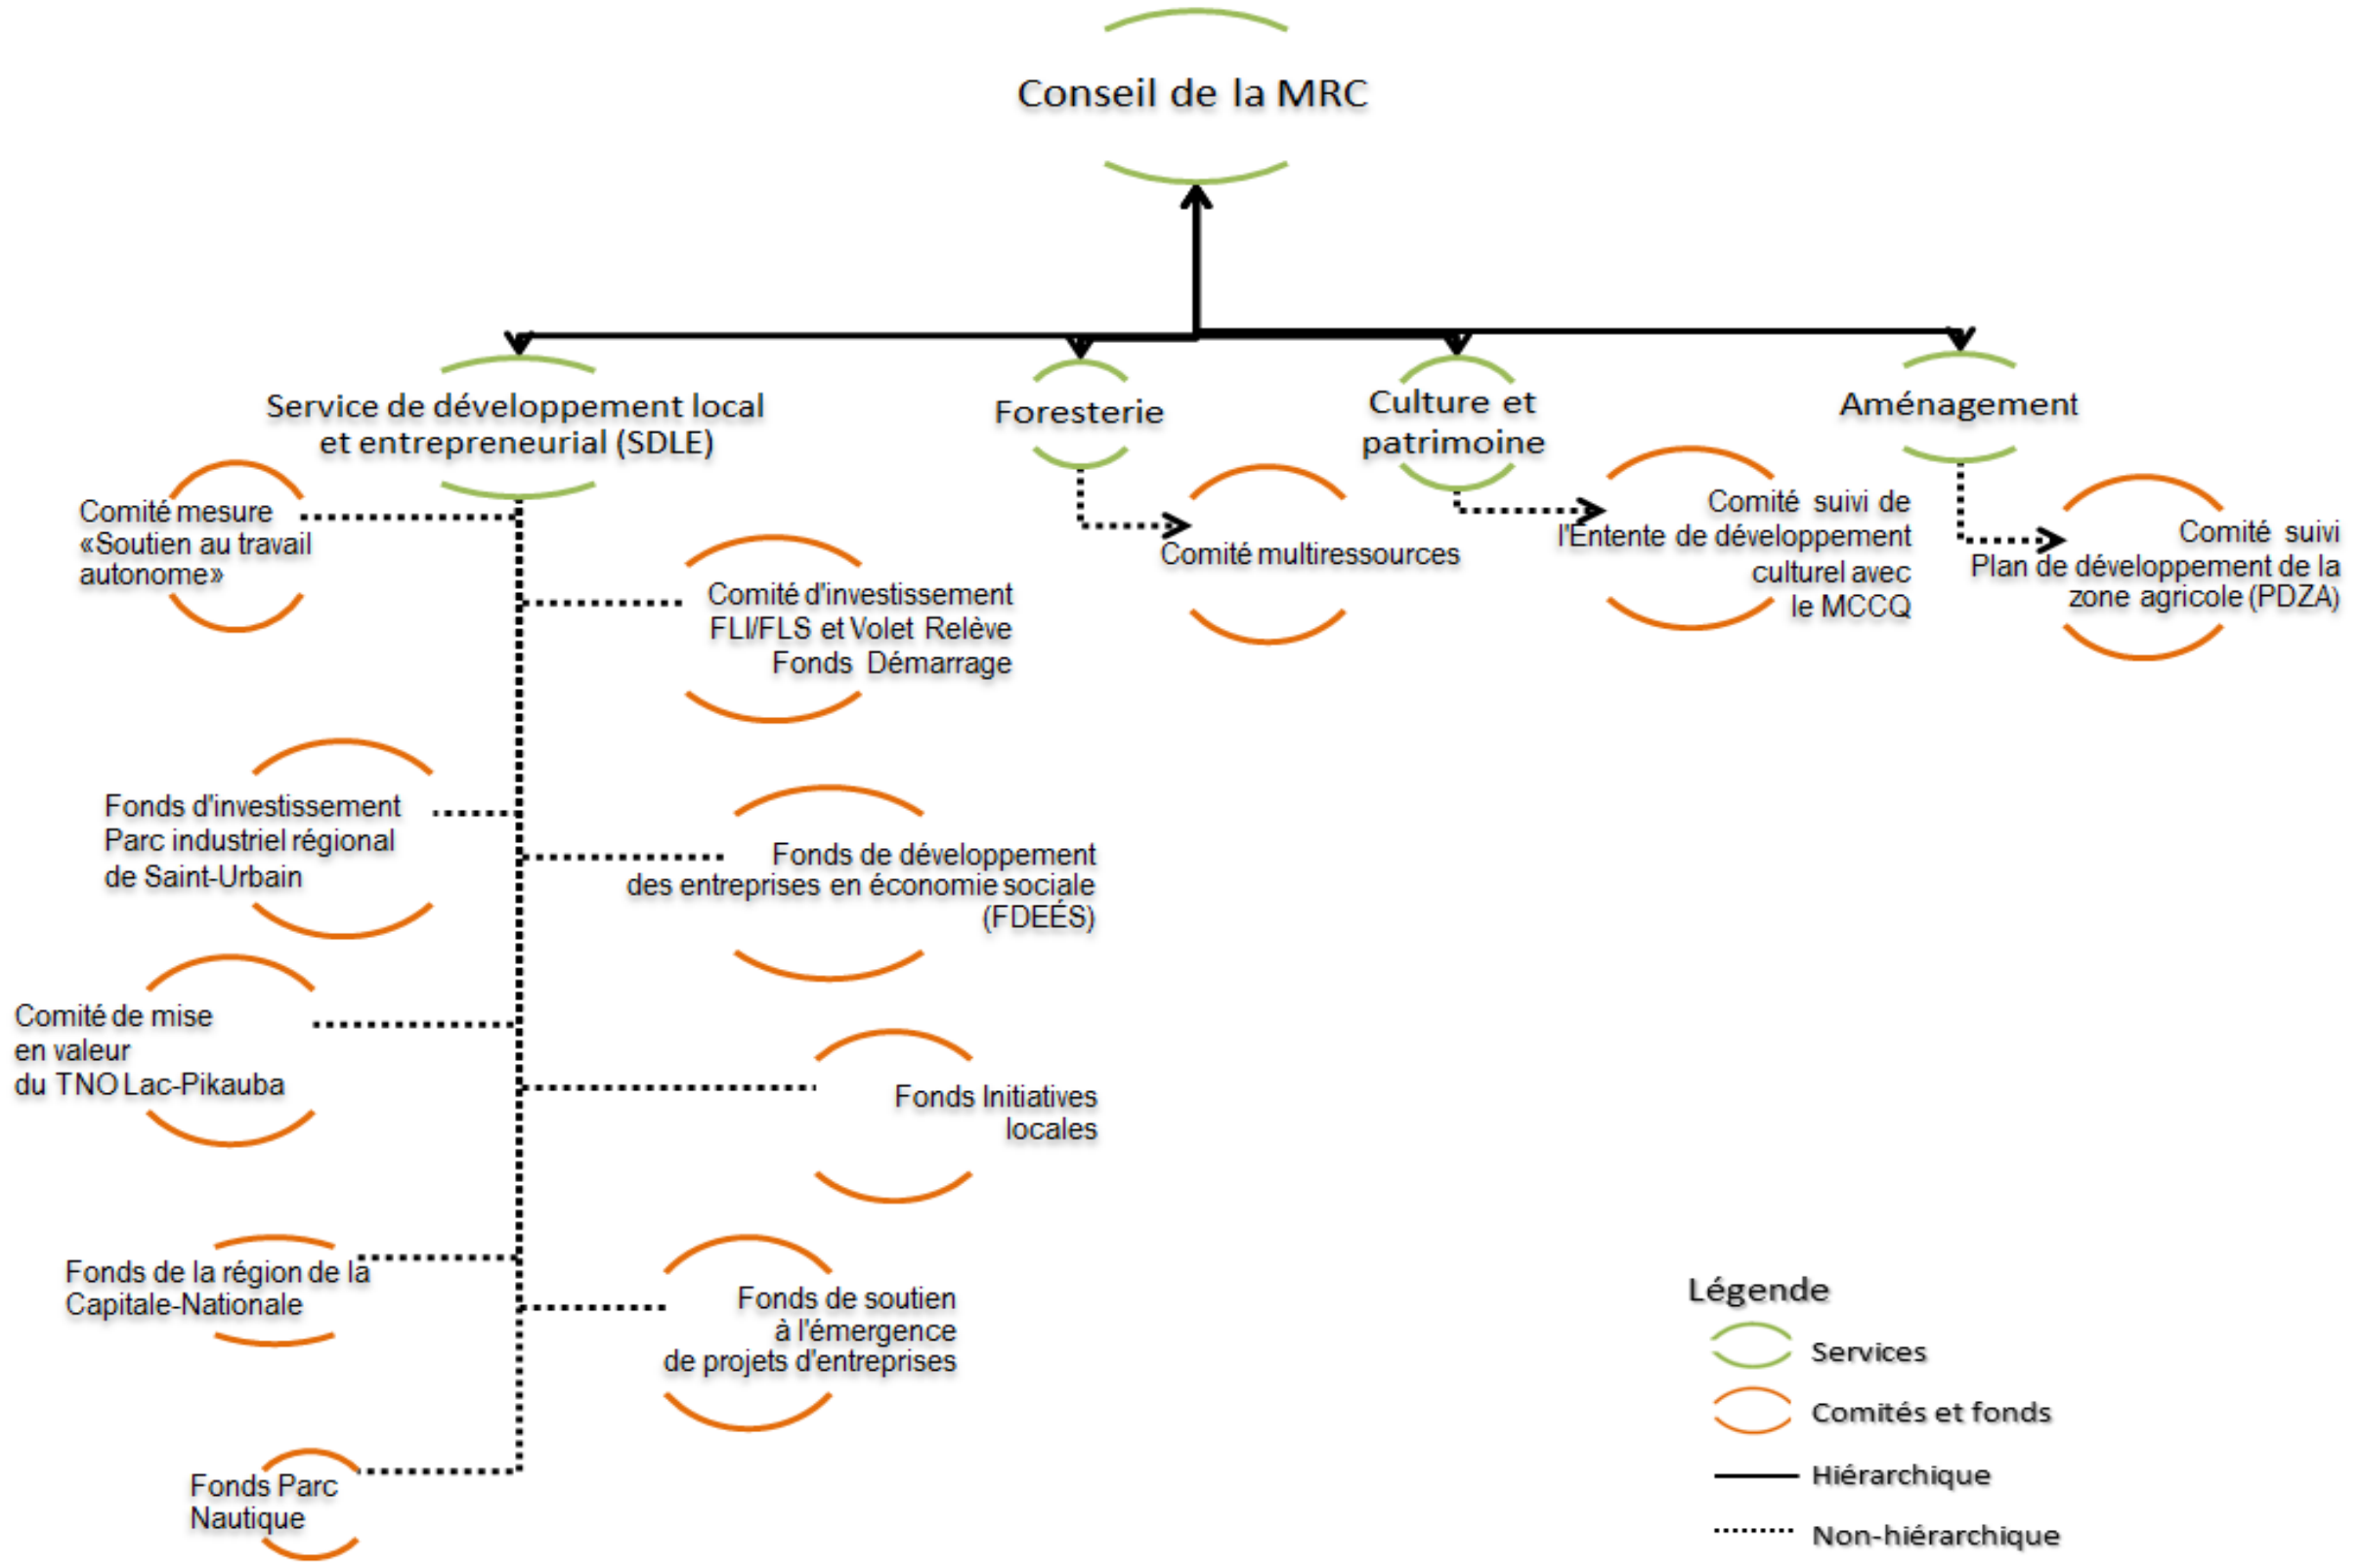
Conseil de la MRC

Service de développement local et entrepreneurial (SDLE)

Foresterie

Culture et patrimoine

Aménagement

Comité mesure «Soutien au travail autonome»

Comité d'investissement FLI/FLS et Volet Relève Fonds Démarrage

Comité multiressources

Comité suivi de l'Entente de développement culturel avec le MCCQ

Comité suivi Plan de développement de la zone agricole (PDZA)

Fonds d'investissement Parc industriel régional de Saint-Urbain

Fonds de développement des entreprises en économie sociale (FDEÉS)

Comité de mise en valeur du TNO Lac-Pikauba

Fonds Initiatives locales

Fonds de la région de la Capitale-Nationale

Fonds de soutien à l'émergence de projets d'entreprises

Fonds Parc Nautique

Légende
Services
Comités et fonds
Hiérarchique
Non-hiérarchique